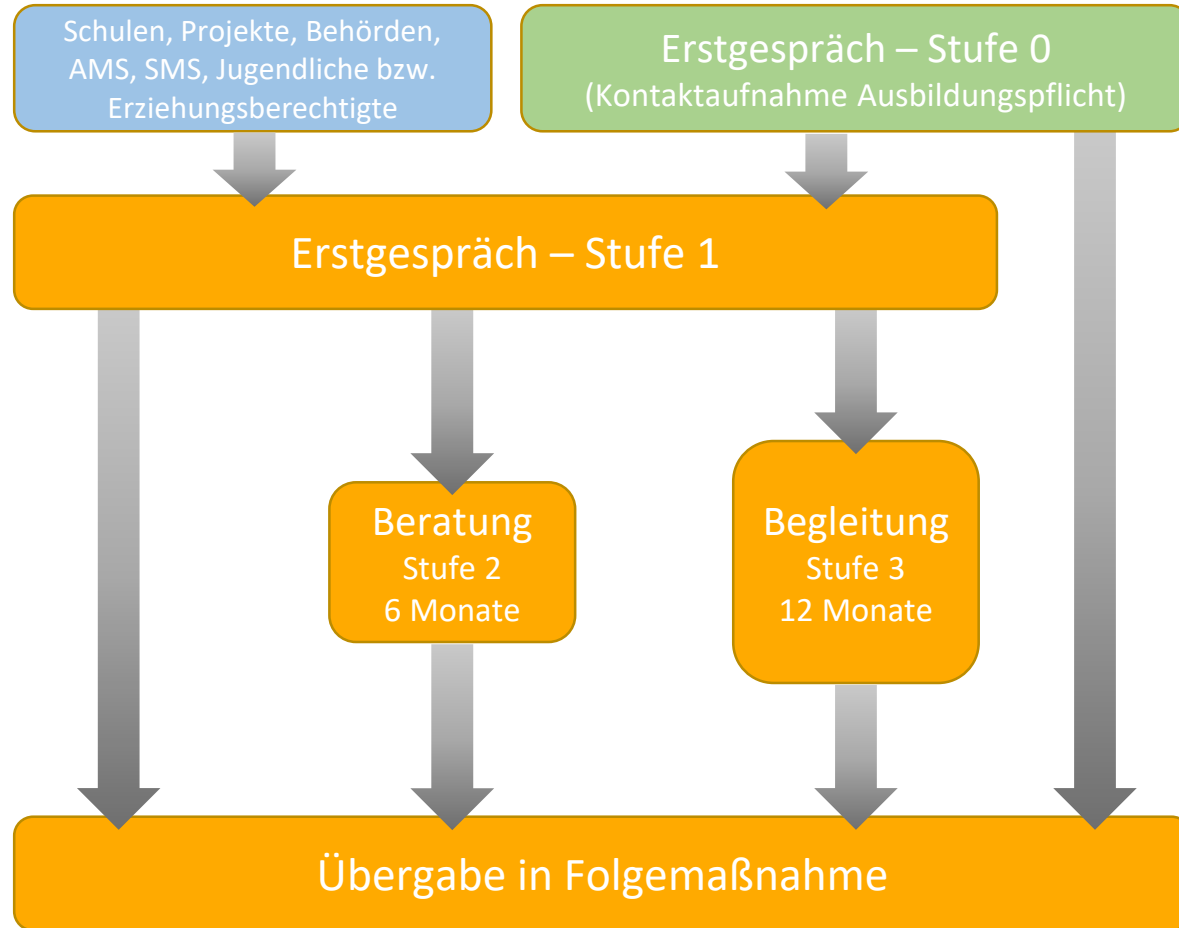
Schulen, Projekte, Behörden, AMS, SMS, Jugendliche bzw. Erziehungsberechtigte

Erstgespräch – Stufe 0
(Kontaktaufnahme Ausbildungspflicht)

Erstgespräch – Stufe 1

Beratung
Stufe 2
6 Monate

Begleitung
Stufe 3
12 Monate

Übergabe in Folgemaßnahme